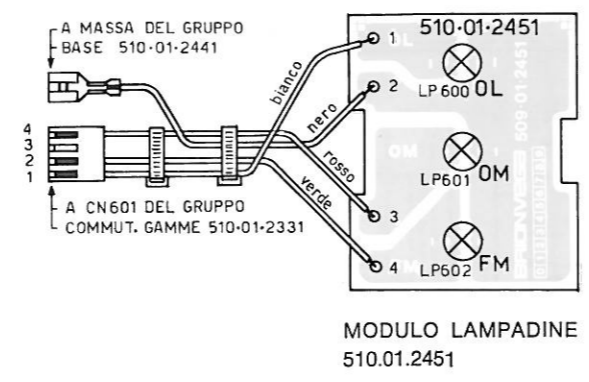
A MASSA DEL GRUPPO
BASE 510·01·2441

4
3
2
1

A CN601 DEL GRUPPO
COMMUT. GAMME 510·01·2331

bianco
nero
rosso
verde

510·01·2451

1
2
3
4

LP600 OL
LP601 OM
LP602 FM

OM

509·01·2451

MODULO LAMPADINE
510.01.2451